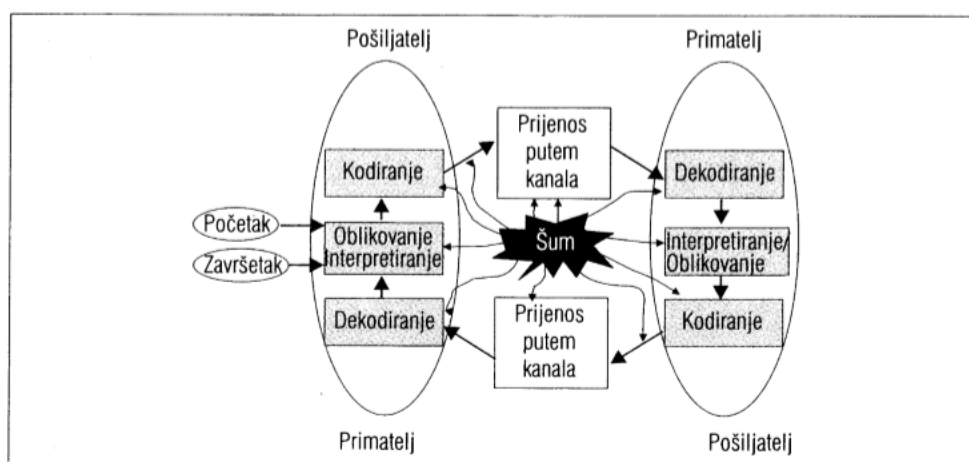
Pošiljatelj

Primatelj

Kodiranje

Prijenos putem kanala

Dekodiranje

Početak

Oblikovanje Interpretiranje

Šum

Interpretiranje/ Oblikovanje

Završetak

Dekodiranje

Prijenos putem kanala

Kodiranje

Primatelj

Pošiljatelj